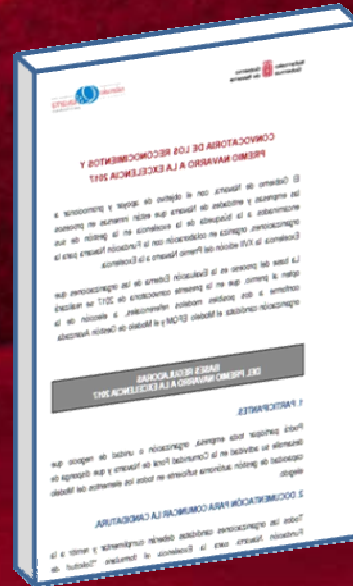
CONVOCATORIA DE LOS RECONOCIMIENTOS Y PREMIO NAVARRO A LA EXCELENCIA 2017

El Gobierno de Navarra, con el objetivo de apoyar y promocionar a las empresas y entidades de Navarra que están inmersas en procesos de mejora, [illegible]

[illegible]

BASES REGULADORAS DEL PREMIO NAVARRO A LA EXCELENCIA 2017

1 PARTICIPANTES

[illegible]

2 DOCUMENTACIÓN PARA COMUNICAR LA CANDIDATURA

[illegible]